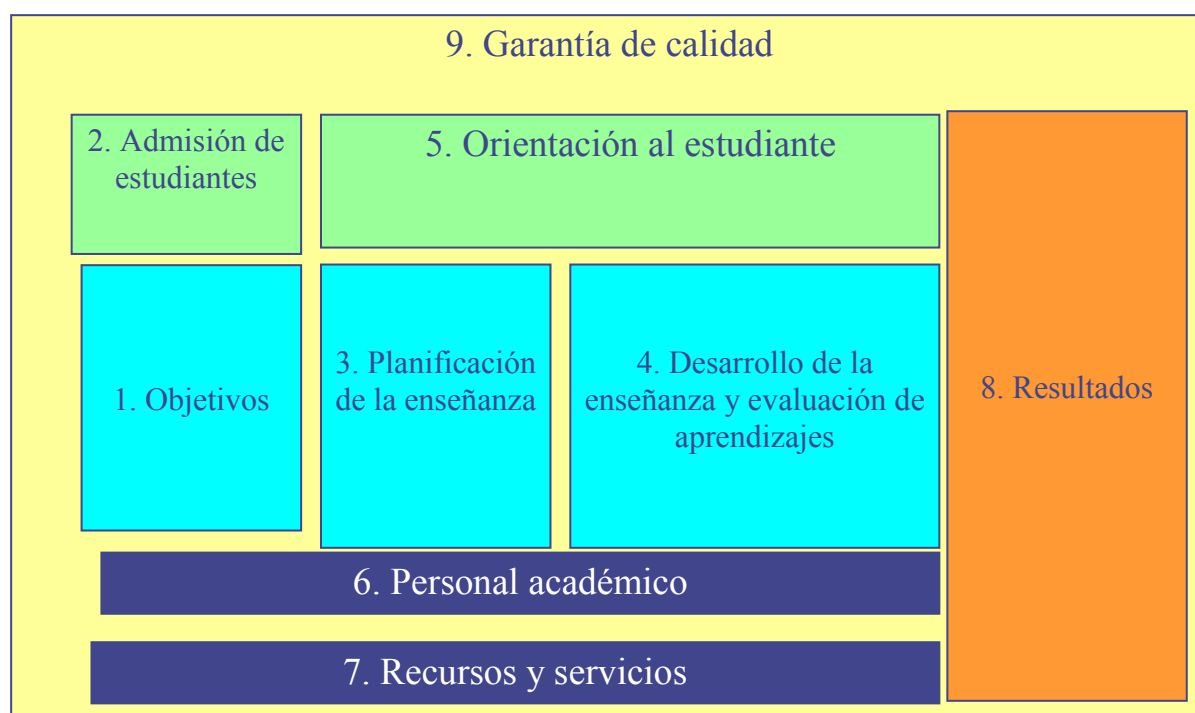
9. Garantía de calidad

2. Admisión de estudiantes

5. Orientación al estudiante

8. Resultados

1. Objetivos

3. Planificación de la enseñanza

4. Desarrollo de la enseñanza y evaluación de aprendizajes

6. Personal académico

7. Recursos y servicios